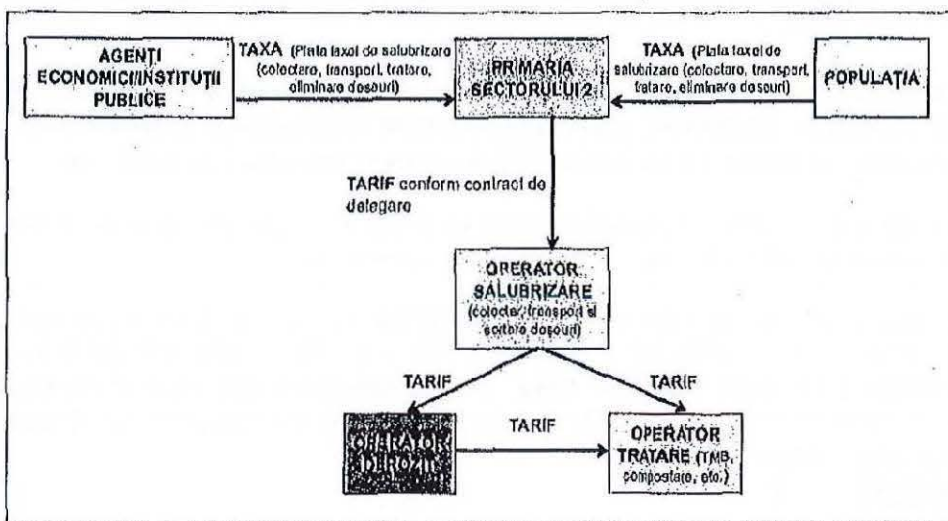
AGENȚI ECONOMICI/INSTITUȚII PUBLICE

TAXA (Plata taxei de salubrizare (colectare, transport, tratare, eliminare deseuri)

PRIMĂRIA SECTORULUI 2

TAXA (Plata taxei de salubrizare (colectare, transport, tratare, eliminare deseuri)

POPULAȚIA

TARIF conform contract de delegare

OPERATOR SALUBRIZARE (colectare, transport si sortare deseuri)

TARIF

TARIF

OPERATOR DEPOZIT

TARIF

OPERATOR TRATARE (TMB, compostare, etc.)